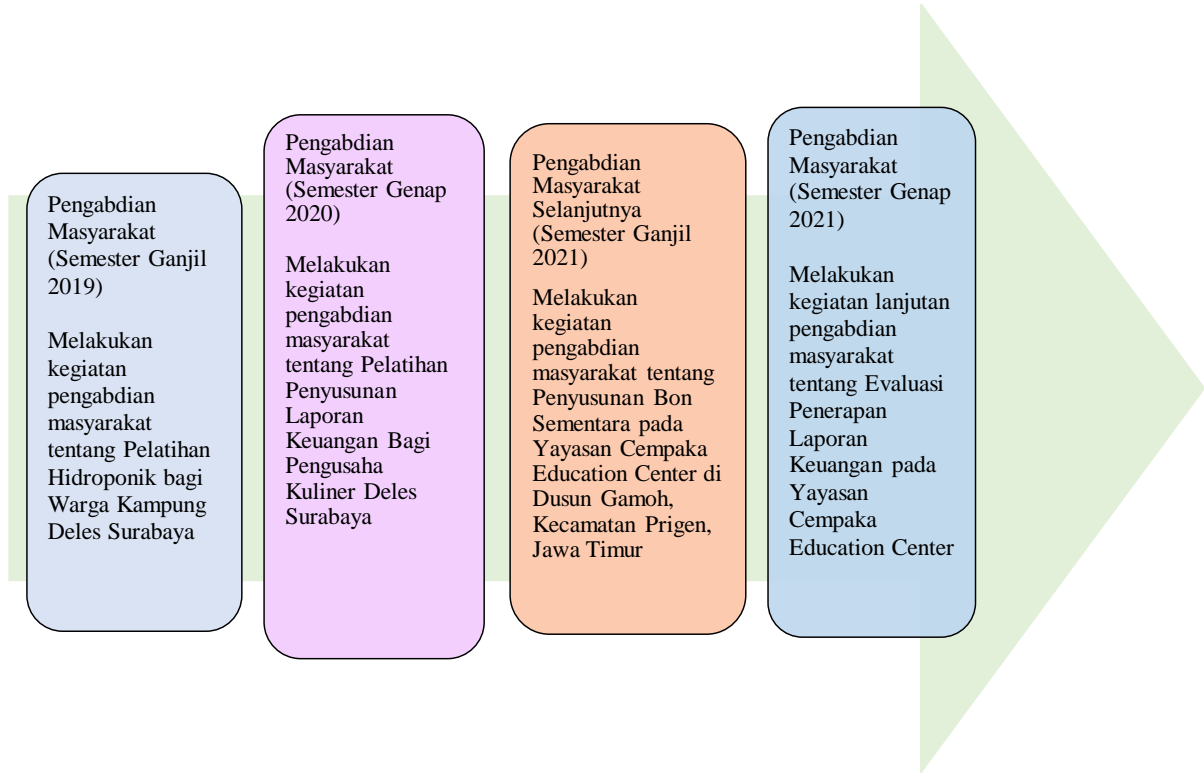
Pengabdian Masyarakat (Semester Ganjil 2019)

Melakukan kegiatan pengabdian masyarakat tentang Pelatihan Hidroponik bagi Warga Kampung Deles Surabaya

Pengabdian Masyarakat (Semester Genap 2020)

Melakukan kegiatan pengabdian masyarakat tentang Pelatihan Penyusunan Laporan Keuangan Bagi Pengusaha Kuliner Deles Surabaya

Pengabdian Masyarakat Selanjutnya (Semester Ganjil 2021)

Melakukan kegiatan pengabdian masyarakat tentang Penyusunan Bon Sementara pada Yayasan Cempaka Education Center di Dusun Gamoh, Kecamatan Prigen, Jawa Timur

Pengabdian Masyarakat (Semester Genap 2021)

Melakukan kegiatan lanjutan pengabdian masyarakat tentang Evaluasi Penerapan Laporan Keuangan pada Yayasan Cempaka Education Center